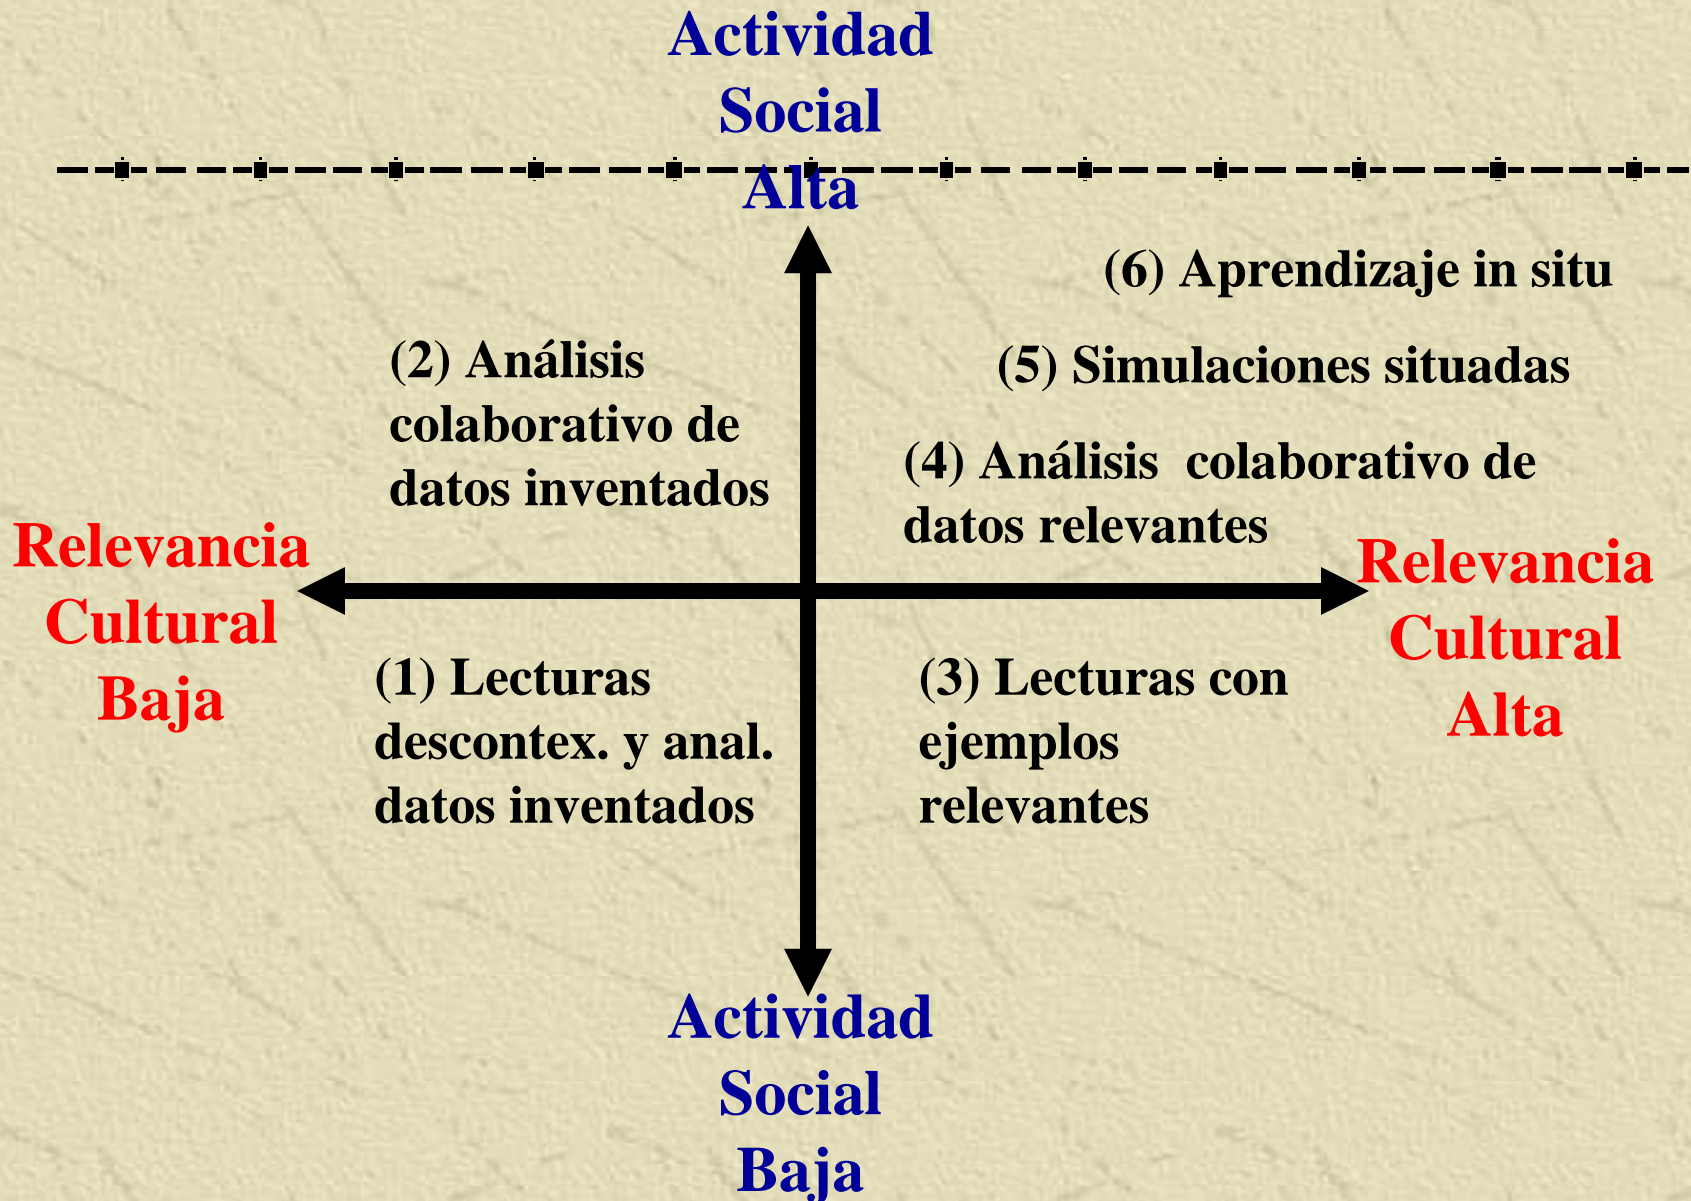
Actividad Social Alta

(6) Aprendizaje in situ

(2) Análisis colaborativo de datos inventados

(5) Simulaciones situadas

(4) Análisis colaborativo de datos relevantes

Relevancia Cultural Baja

Relevancia Cultural Alta

(1) Lecturas descontex. y anal. datos inventados

(3) Lecturas con ejemplos relevantes

Actividad Social Baja